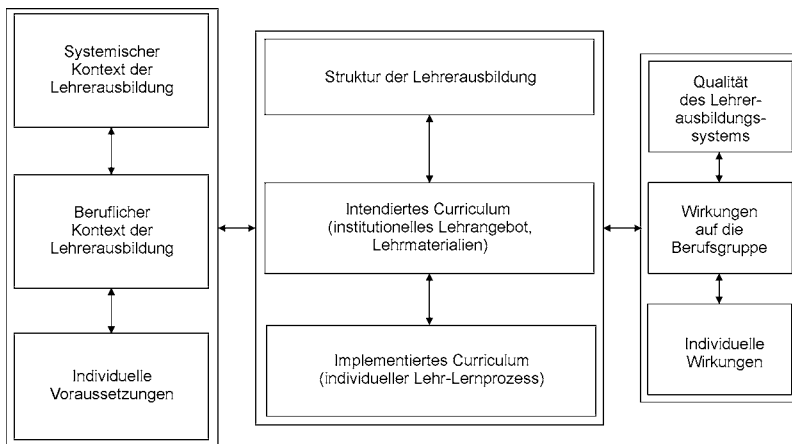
Systemischer Kontext der Lehrerausbildung

Beruflicher Kontext der Lehrerausbildung

Individuelle Voraussetzungen

Struktur der Lehrerausbildung

Intendiertes Curriculum (institutionelles Lehrangebot, Lehrmaterialien)

Implementiertes Curriculum (individueller Lehr-Lernprozess)

Qualität des Lehrerausbildungssystems

Wirkungen auf die Berufsgruppe

Individuelle Wirkungen